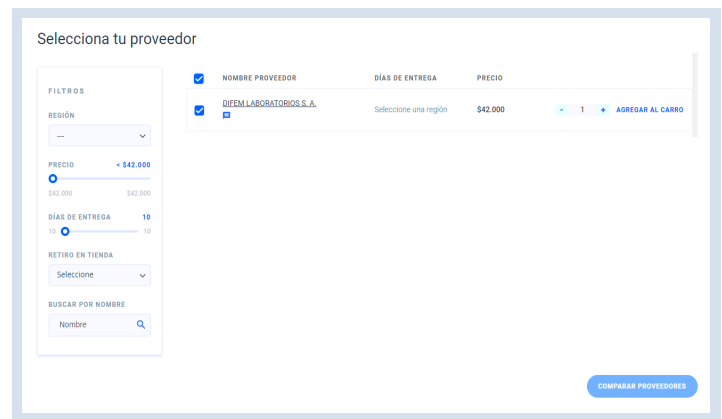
Selecciona tu proveedor

FILTROS

REGIÓN

---

PRECIO < $42.000

$42.000 $42.000

DÍAS DE ENTREGA 10

10 10

RETIRO EN TIENDA

Seleccione

BUSCAR POR NOMBRE

Nombre

| | NOMBRE PROVEEDOR | DÍAS DE ENTREGA | PRECIO | |
|---|---|---|---|---|
| | DIFEM LABORATORIOS S. A. | Seleccione una región | $42.000 | - 1 + AGREGAR AL CARRO |

COMPARAR PROVEEDORES